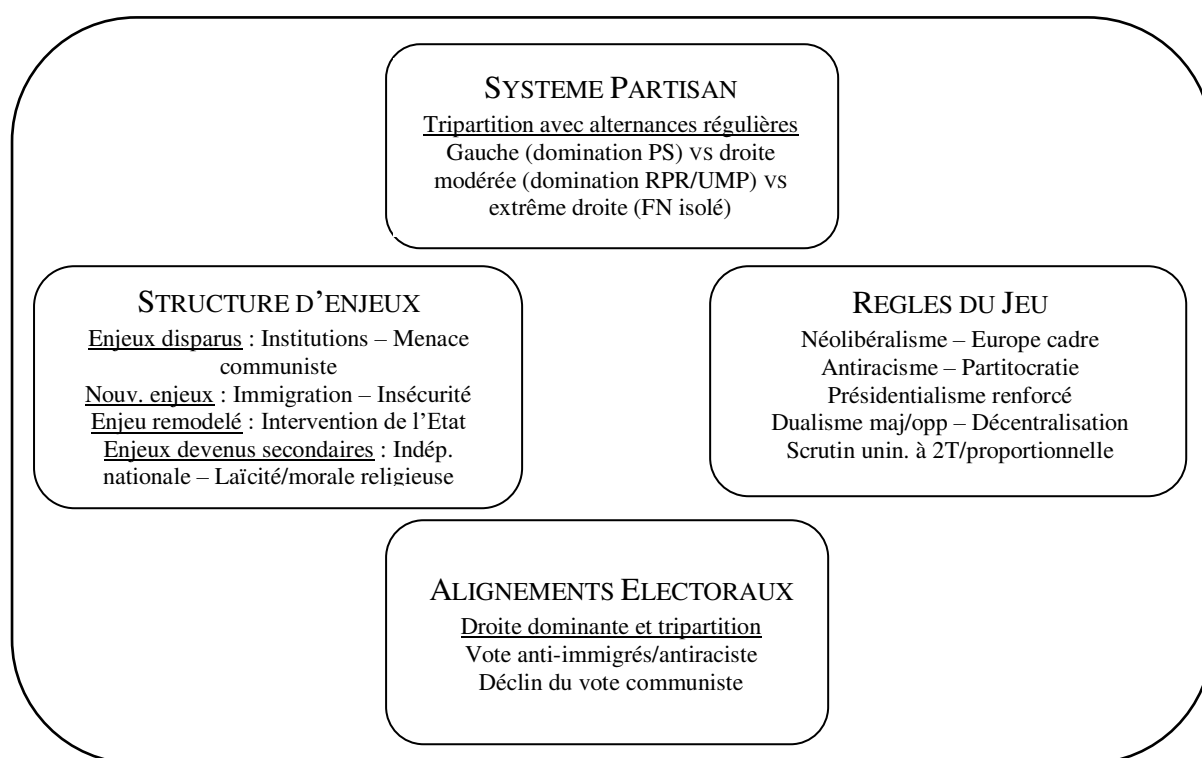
SYSTEME PARTISAN

Tripartition avec alternances régulières

Gauche (domination PS) VS droite modérée (domination RPR/UMP) VS extrême droite (FN isolé)

STRUCTURE D'ENJEUX

Enjeux disparus : Institutions – Menace communiste

Nouv. enjeux : Immigration – Insécurité

Enjeu remodelé : Intervention de l'Etat

Enjeux devenus secondaires : Indép. nationale – Laïcité/morale religieuse

REGLES DU JEU

Néolibéralisme – Europe cadre

Antiracisme – Partitocratie

Présidentialisme renforcé

Dualisme maj/opp – Décentralisation

Scrutin unin. à 2T/proportionnelle

ALIGNEMENTS ELECTORAUX

Droite dominante et tripartition

Vote anti-immigrés/antiraciste

Déclin du vote communiste